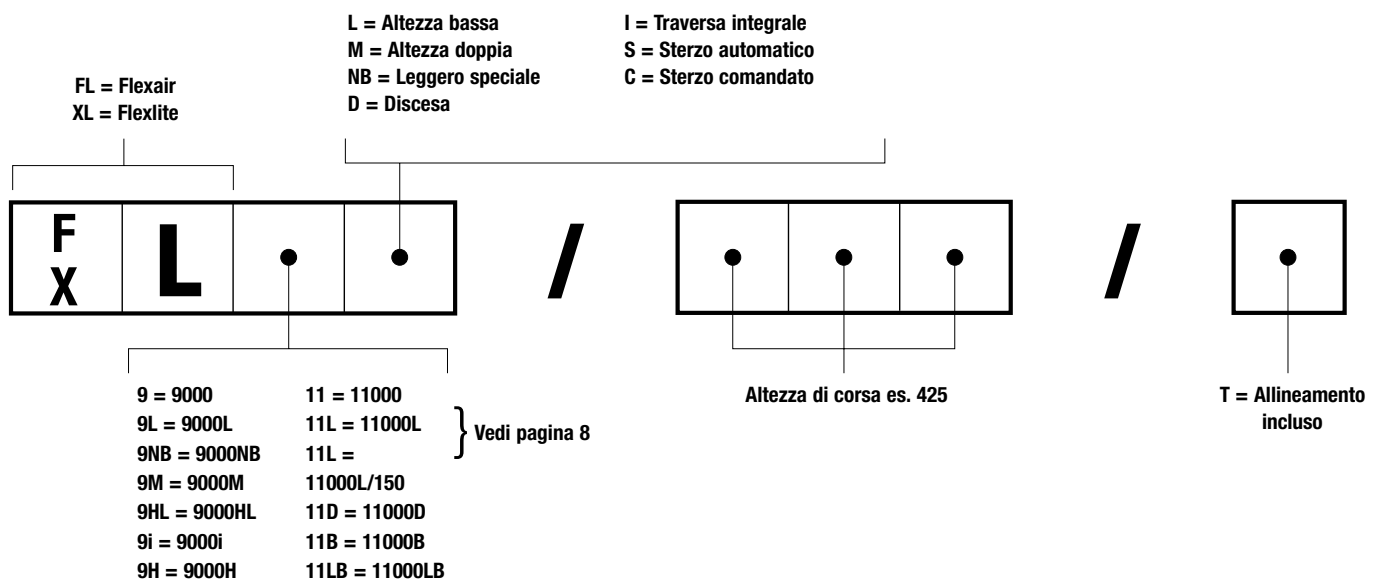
FL = Flexair
XL = Flexlite

L = Altezza bassa
M = Altezza doppia
NB = Leggero speciale
D = Discesa

I = Traversa integrale
S = Sterzo automatico
C = Sterzo comandato

F
X

L

/

/

9 = 9000
9L = 9000L
9NB = 9000NB
9M = 9000M
9HL = 9000HL
9i = 9000i
9H = 9000H

11 = 11000
11L = 11000L
11L = 11000L/150
11D = 11000D
11B = 11000B
11LB = 11000LB

Vedi pagina 8

Altezza di corsa es. 425

T = Allineamento incluso